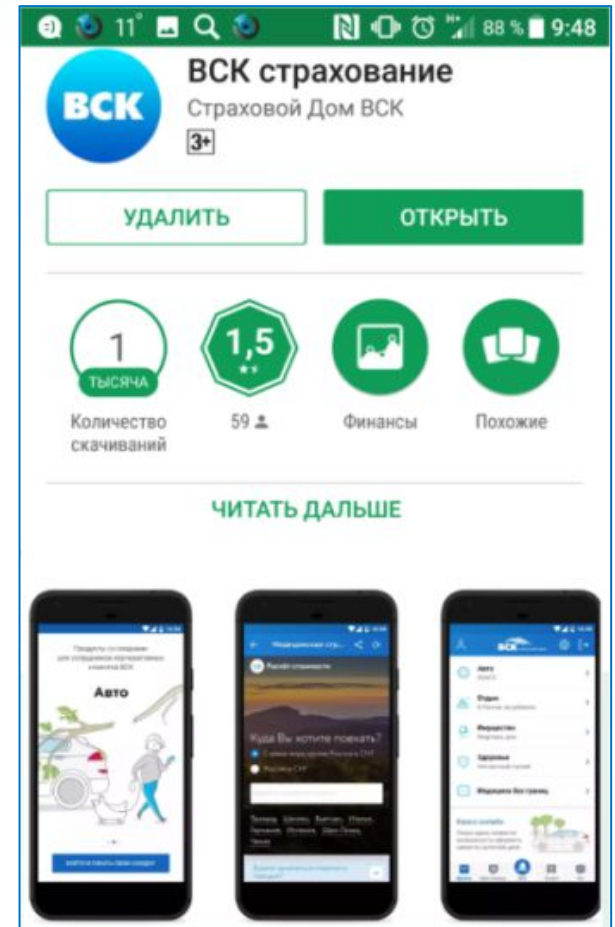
11° 88 % 9:48

ВСК

ВСК страхование
Страховой Дом ВСК
3+

УДАЛИТЬ
ОТКРЫТЬ

1
ТЫСЯЧА
Количество скачиваний

1,5
59

Финансы

Похожие

ЧИТАТЬ ДАЛЬШЕ

Авто

Куда Вы хотите поехать?

ВСК

Авто
Отдых
Имущество
Здоровье
Медицина без границ